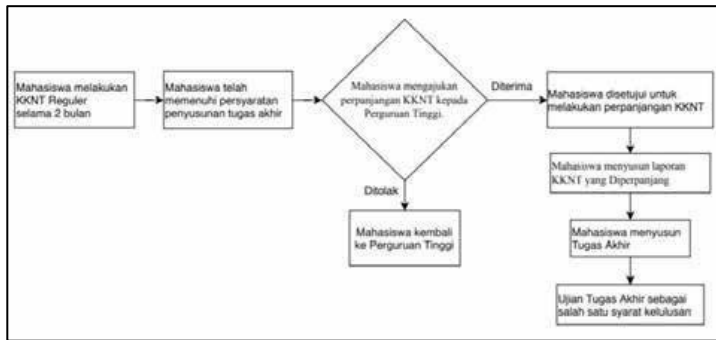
Mahasiswa melakukan KKNT Reguler selama 2 bulan

Mahasiswa telah memenuhi persyaratan penyusunan tugas akhir

Mahasiswa mengajukan perpanjangan KKNT kepada Perguruan Tinggi.

Diterima

Mahasiswa disetujui untuk melakukan perpanjangan KKNT

Ditolak

Mahasiswa kembali ke Perguruan Tinggi

Mahasiswa menyusun laporan KKNT yang Diperpanjang

Mahasiswa menyusun Tugas Akhir

Ujian Tugas Akhir sebagai salah satu syarat kelulusan